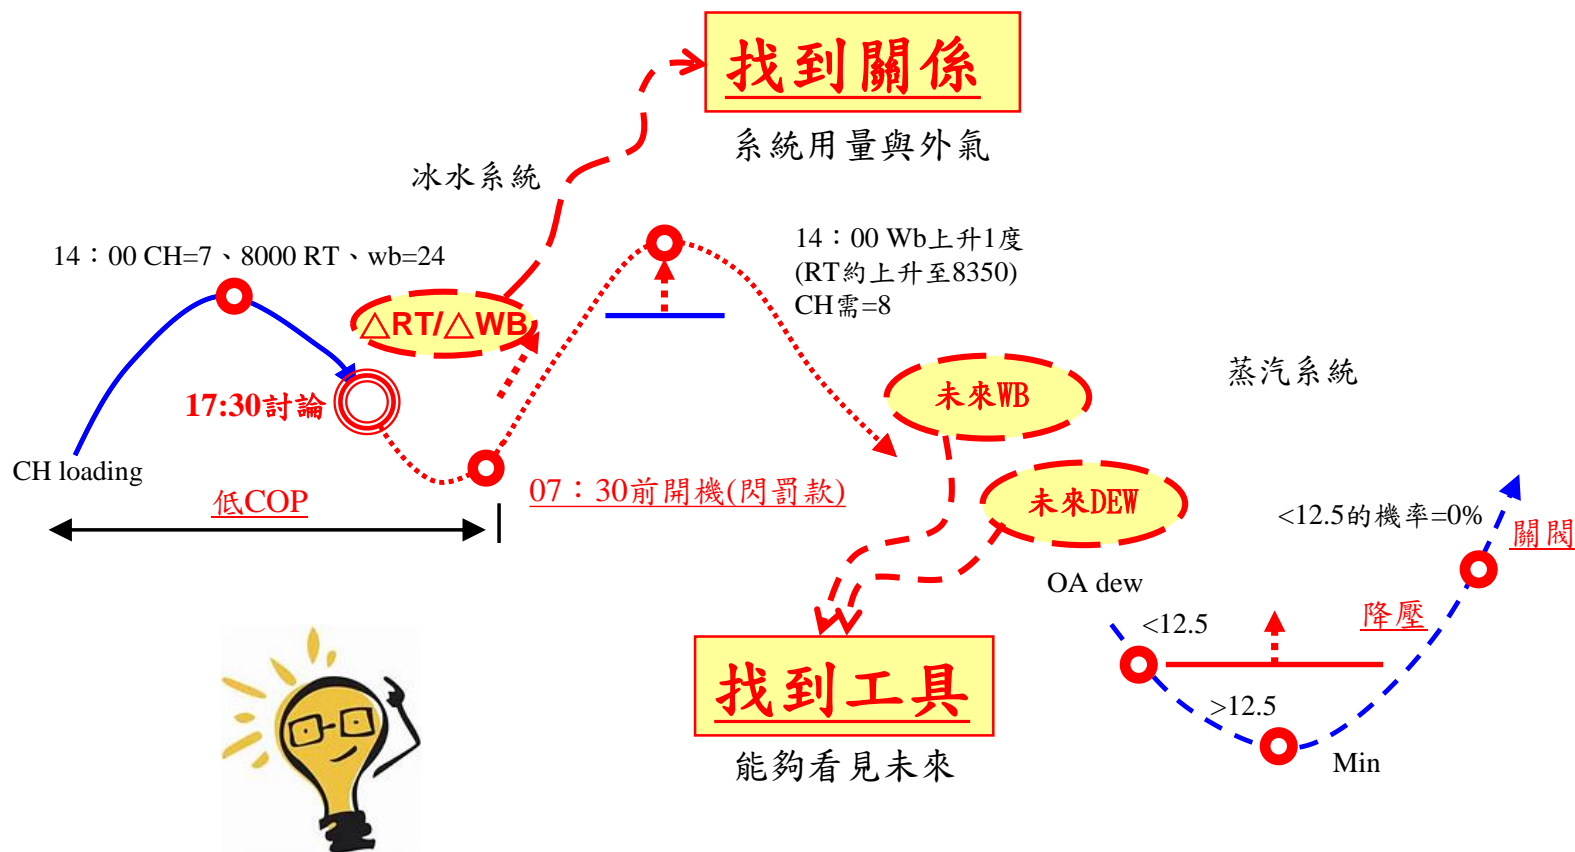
找到關係

系統用量與外氣

冰水系統

14：00 CH=7、8000 RT、wb=24

△RT/△WB

14：00 Wb上升1度
(RT約上升至8350)
CH需=8

17:30討論

CH loading

未來WB

蒸汽系統

低COP

07：30前開機(閃罰款)

未來DEW

<12.5的機率=0%

關閥

OA dew

<12.5

降壓

找到工具

>12.5

能夠看見未來

Min